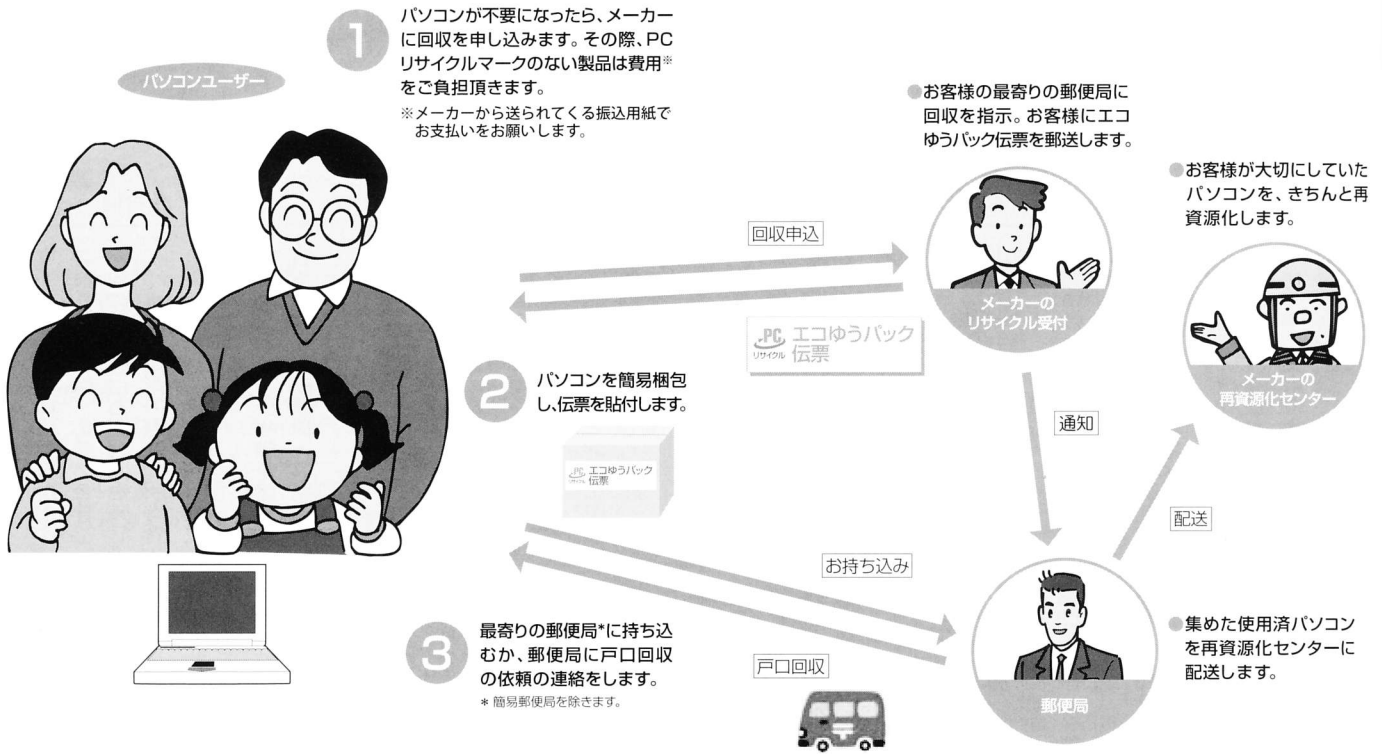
1

パソコンが不要になったら、メーカーに回収を申し込みます。その際、PCリサイクルマークのない製品は費用※をご負担頂きます。

※メーカーから送られてくる振込用紙でお支払いをお願いします。

パソコンユーザー

●お客様の最寄りの郵便局に回収を指示。お客様にエコゆうパック伝票を郵送します。

●お客様が大切にしていたパソコンを、きちんと再資源化します。

回収申込

メーカーのリサイクル受付

PC リサイクル エコゆうパック伝票

メーカーの再資源化センター

2

パソコンを簡易梱包し、伝票を貼付します。

PC リサイクル エコゆうパック伝票

通知

配送

お持ち込み

3

最寄りの郵便局*に持ち込むか、郵便局に戸口回収の依頼の連絡をします。

＊簡易郵便局を除きます。

戸口回収

郵便局

●集めた使用済パソコンを再資源化センターに配送します。